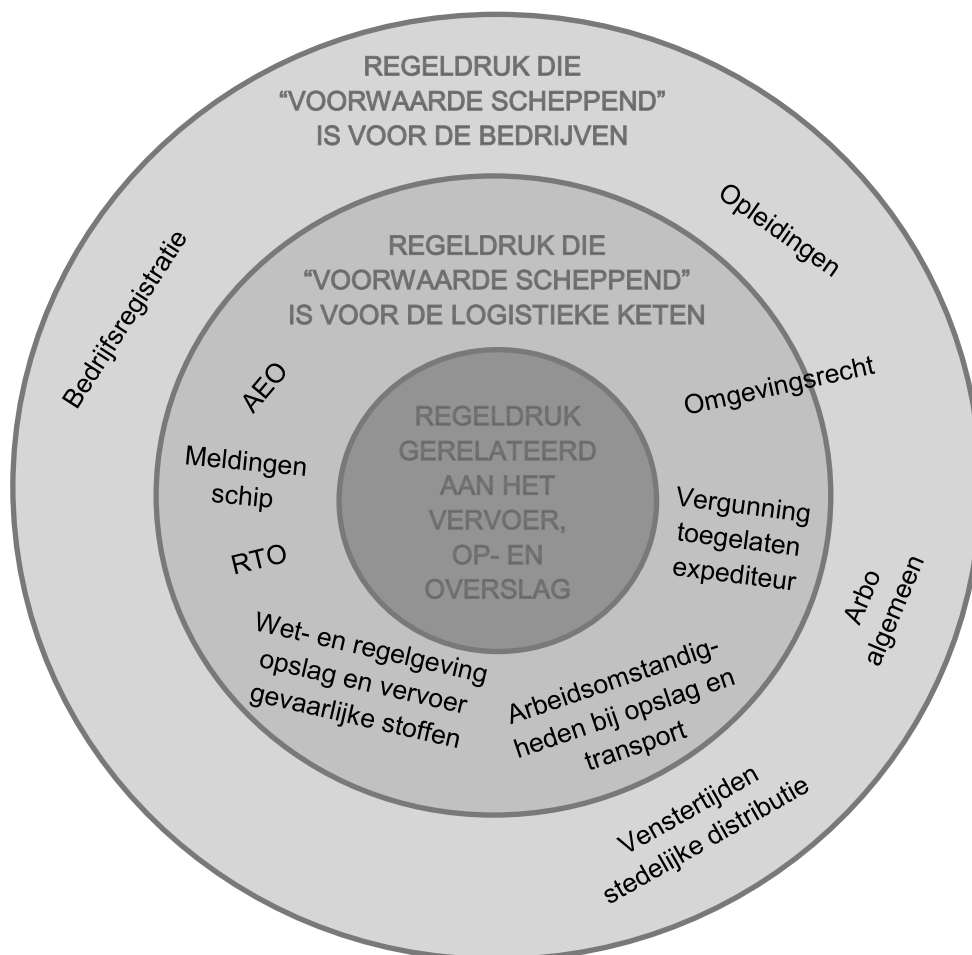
REGELDRUK DIE "VOORWAARDE SCHEPPEND" IS VOOR DE BEDRIJVEN

Opleidingen

Bedrijfsregistratie

REGELDRUK DIE "VOORWAARDE SCHEPPEND" IS VOOR DE LOGISTIEKE KETEN

AEO

Omgevingsrecht

REGELDRUK GERELATEERD AAN HET VERVOER, OP- EN OVERSLAG

Meldingen schip

Vergunning toegelaten expediteur

RTO

Arbo algemeen

Wet- en regelgeving opslag en vervoer gevaarlijke stoffen

Arbeidsomstandigheden bij opslag en transport

Venstertijden stedelijke distributie